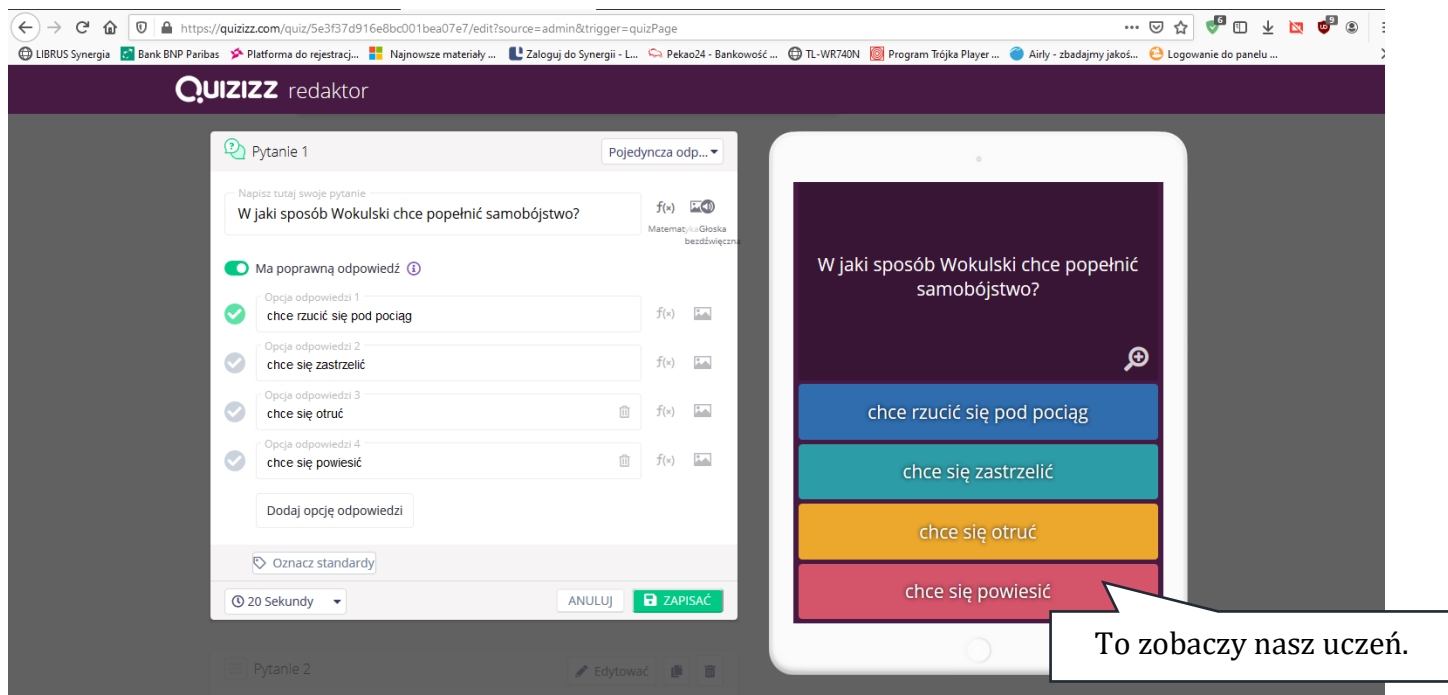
https://quizizz.com/quiz/5e3f37d916e8bc001bea07e7/edit?source=admin&trigger=quizPage

LIBRUS Synergia | Bank BNP Paribas | Platforma do rejestracj... | Najnowsze materiały ... | Zaloguj do Synergii - L... | Pekao24 - Bankowość ... | TL-WR740N | Program Trójka Player ... | Airly - zbadajmy jakoś... | Logowanie do panelu ...

QUIZIZZ redaktor

Pytanie 1

Pojedyncza odp...

Napisz tutaj swoje pytanie
W jaki sposób Wokulski chce popełnić samobójstwo?

Matematyka Głoska bezdźwięczna

Ma poprawną odpowiedź

Opcja odpowiedzi 1
chce rzucić się pod pociąg

Opcja odpowiedzi 2
chce się zastrzelić

Opcja odpowiedzi 3
chce się otruć

Opcja odpowiedzi 4
chce się powiesić

Dodaj opcję odpowiedzi

Oznacz standardy

20 Sekundy

ANULUJ

ZAPISAĆ

Pytanie 2

Edytować

W jaki sposób Wokulski chce popełnić samobójstwo?

chce rzucić się pod pociąg

chce się zastrzelić

chce się otruć

chce się powiesić

To zobaczy nasz uczeń.